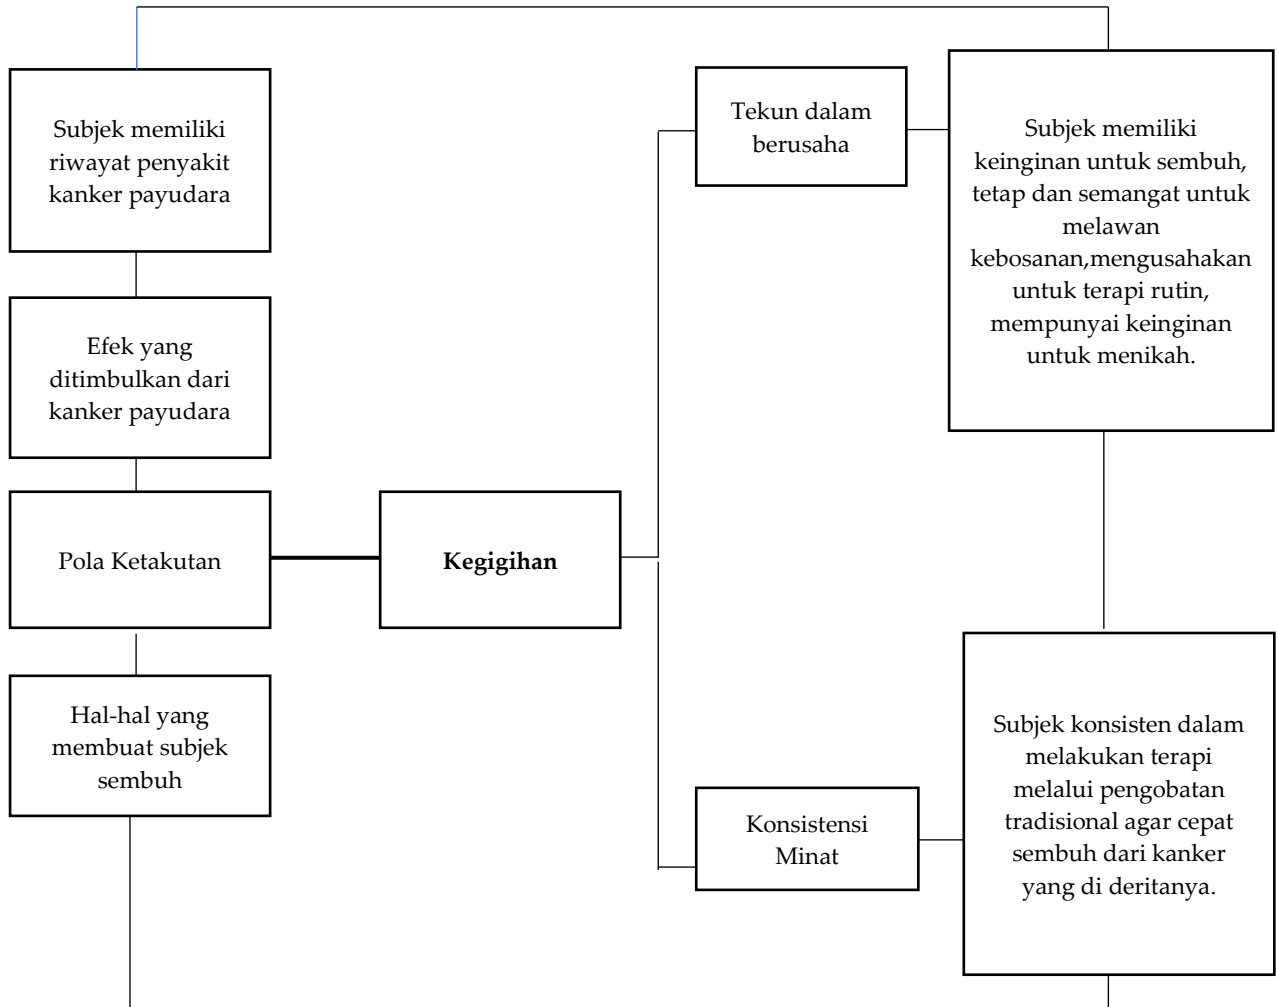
Subjek memiliki riwayat penyakit kanker payudara

Efek yang ditimbulkan dari kanker payudara

Pola Ketakutan

Hal-hal yang membuat subjek sembuh

**Kegigihan**

Tekun dalam berusaha

Subjek memiliki keinginan untuk sembuh, tetap dan semangat untuk melawan kebosanan,mengusahakan untuk terapi rutin, mempunyai keinginan untuk menikah.

Konsistensi Minat

Subjek konsisten dalam melakukan terapi melalui pengobatan tradisional agar cepat sembuh dari kanker yang di deritanya.